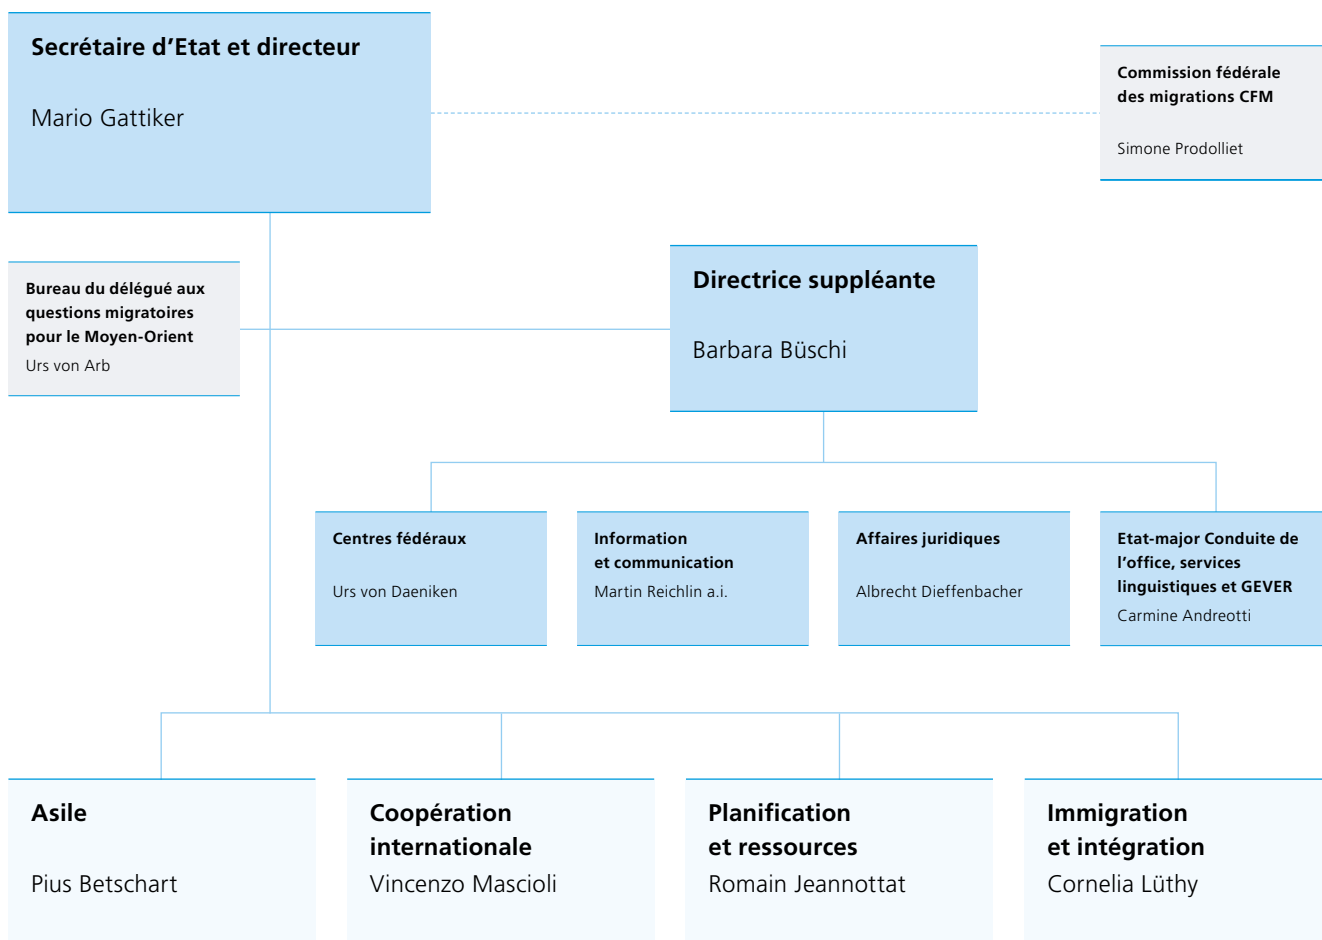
Secrétaire d’Etat et directeur

Mario Gattiker

Commission fédérale des migrations CFM

Simone Prodolliet

Bureau du délégué aux questions migratoires pour le Moyen-Orient

Urs von Arb

Directrice suppléante

Barbara Büschi

Centres fédéraux

Urs von Daeniken

Information et communication

Martin Reichlin a.i.

Affaires juridiques

Albrecht Dieffenbacher

Etat-major Conduite de l’office, services linguistiques et GEVER

Carmine Andreotti

Asile

Pius Betschart

Coopération internationale

Vincenzo Mascioli

Planification et ressources

Romain Jeannottat

Immigration et intégration

Cornelia Lüthy